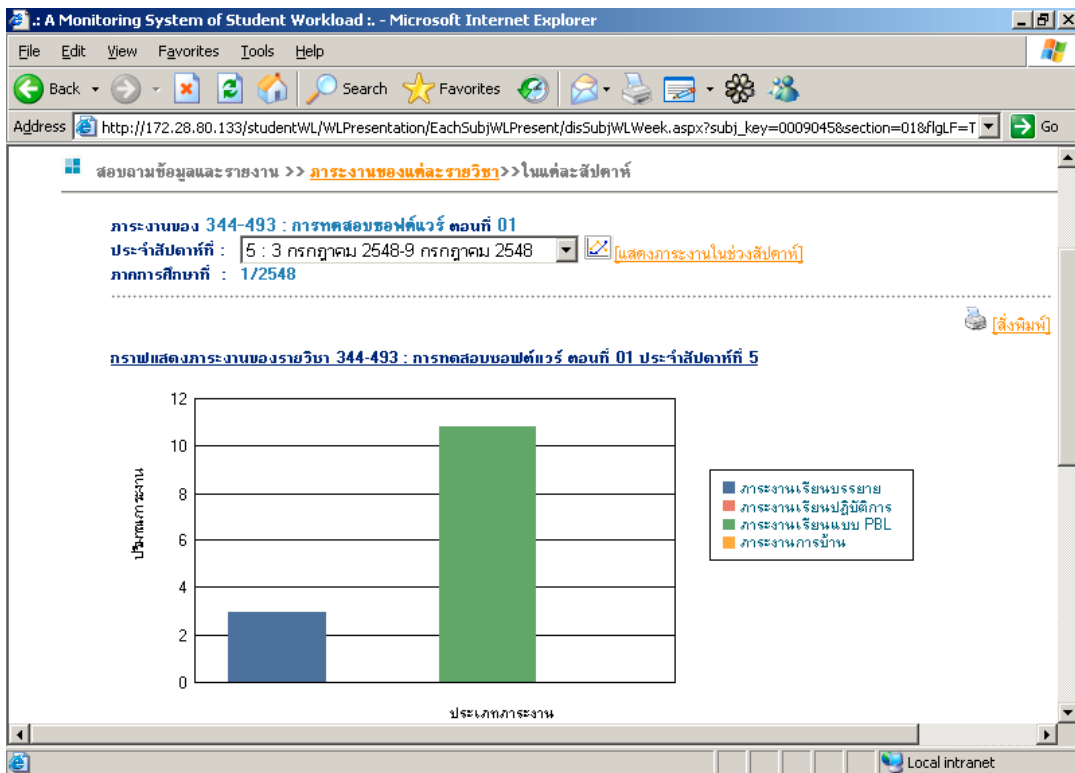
.: A Monitoring System of Student Workload :. - Microsoft Internet Explorer

File Edit View Favorites Tools Help

Back Search Favorites

Address http://172.28.80.133/studentWL/WLPresentation/EachSubjWLPresent/disSubjWLWeek.aspx?subj_key=0009045&section=01&flgLF=T Go

สอบถามข้อมูลและรายงาน >> ภาระงานของแต่ละรายวิชา>>ในแต่ละสัปดาห์

ภาระงานของ 344-493 : การทดสอบซอฟต์แวร์ ตอนที่ 01
ประจำสัปดาห์ที่ : 5 : 3 กรกฎาคม 2548-9 กรกฎาคม 2548 [แสดงภาระงานในช่วงสัปดาห์]
ภาคการศึกษาที่ : 1/2548

[สั่งพิมพ์]

กราฟแสดงภาระงานของรายวิชา 344-493 : การทดสอบซอฟต์แวร์ ตอนที่ 01 ประจำสัปดาห์ที่ 5

12
10
8
6
4
2
0

ปริมาณภาระงาน

ประเภทภาระงาน

ภาระงานเรียนบรรยาย
ภาระงานเรียนปฏิบัติการ
ภาระงานเรียนแบบ PBL
ภาระงานการบ้าน

Local intranet